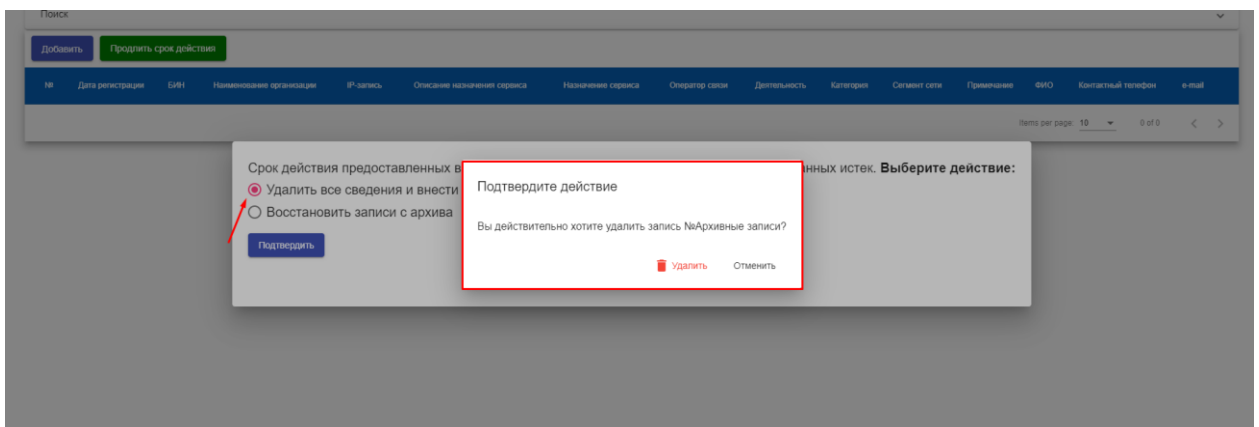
Поиск

Добавить Продлить срок действия

| № | Дата регистрации | БИН | Наименование организации | IP-запись | Описание назначения сервиса | Назначение сервиса | Оператор связи | Деятельность | Категория | Сегмент сети | Примечание | ФИО | Контактный телефон | e-mail |
|---|---|---|---|---|---|---|---|---|---|---|---|---|---|---|

Items per page: 10 0 of 0

Срок действия предоставленных в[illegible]нных истек. **Выберите действие:**

Удалить все сведения и внести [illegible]

Восстановить записи с архива

Подтвердить

Подтвердите действие

Вы действительно хотите удалить запись №Архивные записи?

Удалить Отменить